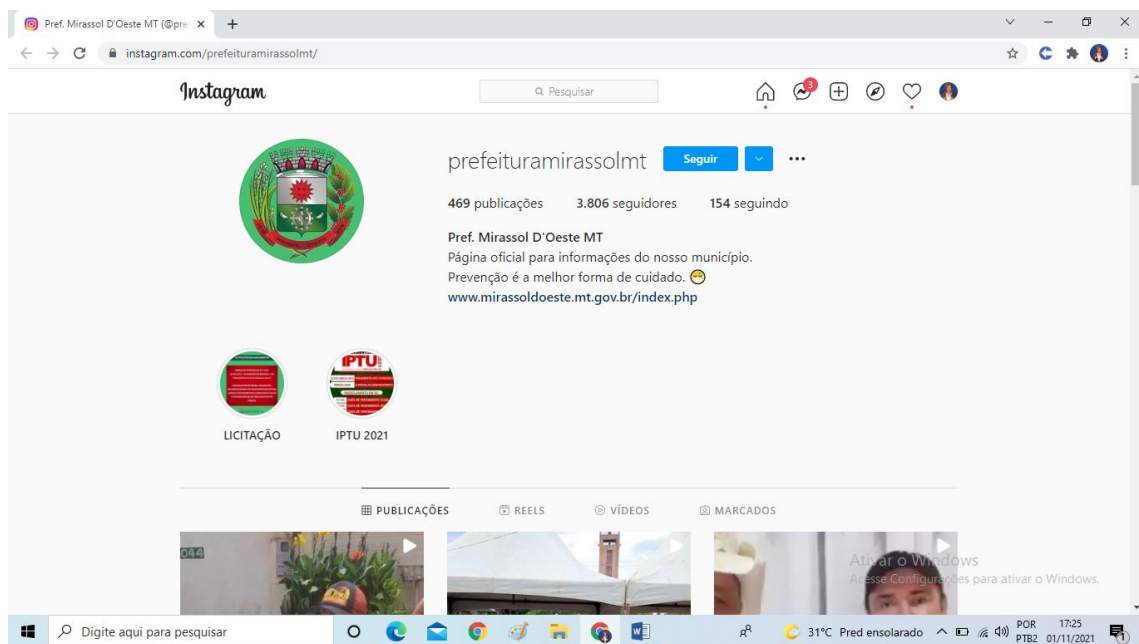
Pref. Mirassol D'Oeste MT (@pre ×
+
instagram.com/prefeituramirassolmt/

Instagram
Pesquisar
3

prefeituramirassolmt
Seguir
...
469 publicações
3.806 seguidores
154 seguindo
Pref. Mirassol D'Oeste MT
Página oficial para informações do nosso município.
Prevenção é a melhor forma de cuidado. 😷
www.mirassoldoeste.mt.gov.br/index.php

IPTU
LICITAÇÃO
IPTU 2021

PUBLICAÇÕES
REELS
VÍDEOS
MARCADOS

044

Ativar o Windows
Acesse Configurações para ativar o Windows.

Digite aqui para pesquisar
31°C Pred ensolarado
POR PTB2
17:25 01/11/2021